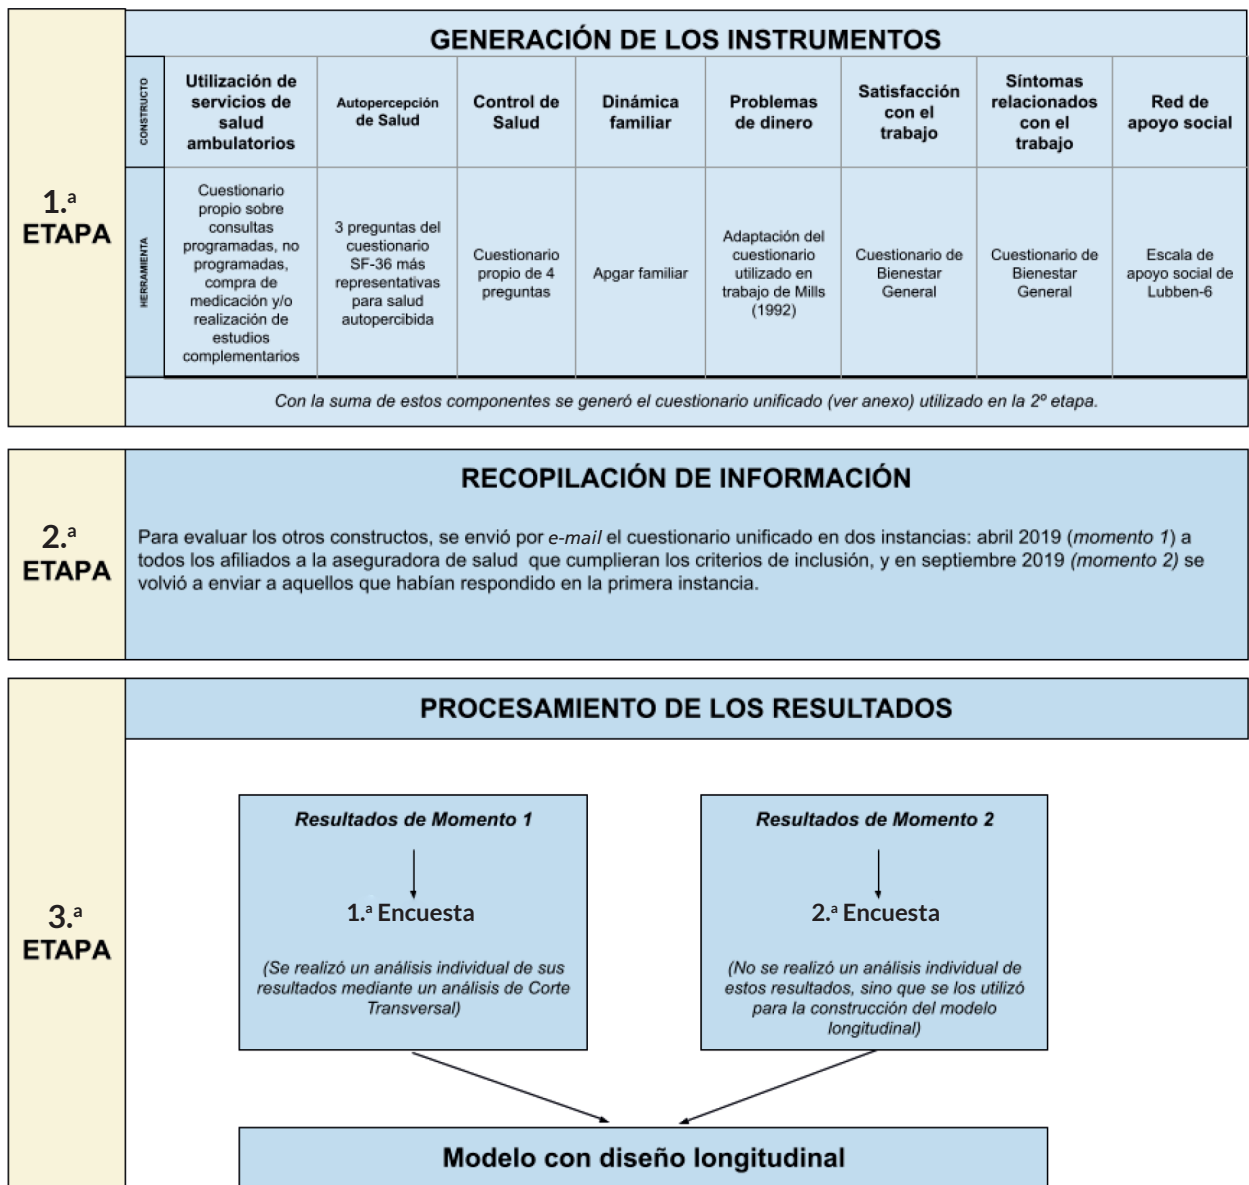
1.ª ETAPA

GENERACIÓN DE LOS INSTRUMENTOS

| CONSTRUCTO | Utilización de servicios de salud ambulatorios | Autopercepción de Salud | Control de Salud | Dinámica familiar | Problemas de dinero | Satisfacción con el trabajo | Síntomas relacionados con el trabajo | Red de apoyo social |
|---|---|---|---|---|---|---|---|---|
| HERRAMIENTA | Cuestionario propio sobre consultas programadas, no programadas, compra de medicación y/o realización de estudios complementarios | 3 preguntas del cuestionario SF-36 más representativas para salud autopercibida | Cuestionario propio de 4 preguntas | Apgar familiar | Adaptación del cuestionario utilizado en trabajo de Mills (1992) | Cuestionario de Bienestar General | Cuestionario de Bienestar General | Escala de apoyo social de Lubben-6 |

Con la suma de estos componentes se generó el cuestionario unificado (ver anexo) utilizado en la 2º etapa.

2.ª ETAPA

RECOPILACIÓN DE INFORMACIÓN

Para evaluar los otros constructos, se envió por e-mail el cuestionario unificado en dos instancias: abril 2019 (momento 1) a todos los afiliados a la aseguradora de salud que cumplieran los criterios de inclusión, y en septiembre 2019 (momento 2) se volvió a enviar a aquellos que habían respondido en la primera instancia.

3.ª ETAPA

PROCESAMIENTO DE LOS RESULTADOS

Resultados de Momento 1

1.ª Encuesta

(Se realizó un análisis individual de sus resultados mediante un análisis de Corte Transversal)

Resultados de Momento 2

2.ª Encuesta

(No se realizó un análisis individual de estos resultados, sino que se los utilizó para la construcción del modelo longitudinal)

Modelo con diseño longitudinal